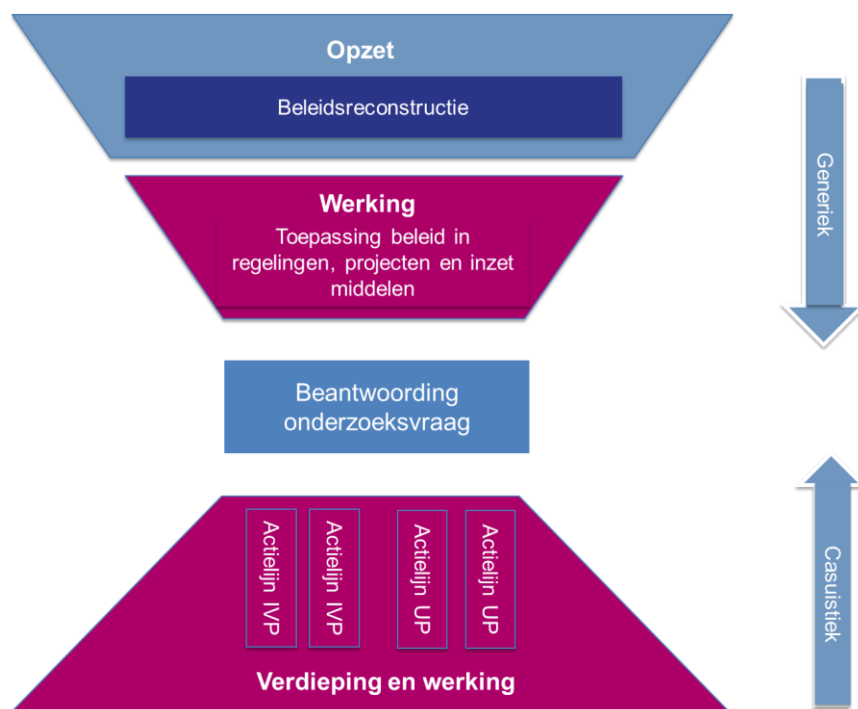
Opzet

Beleidsreconstructie

Werking

Toepassing beleid in regelingen, projecten en inzet middelen

Generiek

Beantwoording onderzoeksvraag

Actielijn IVP

Actielijn IVP

Actielijn UP

Actielijn UP

Verdieping en werking

Casuistiek